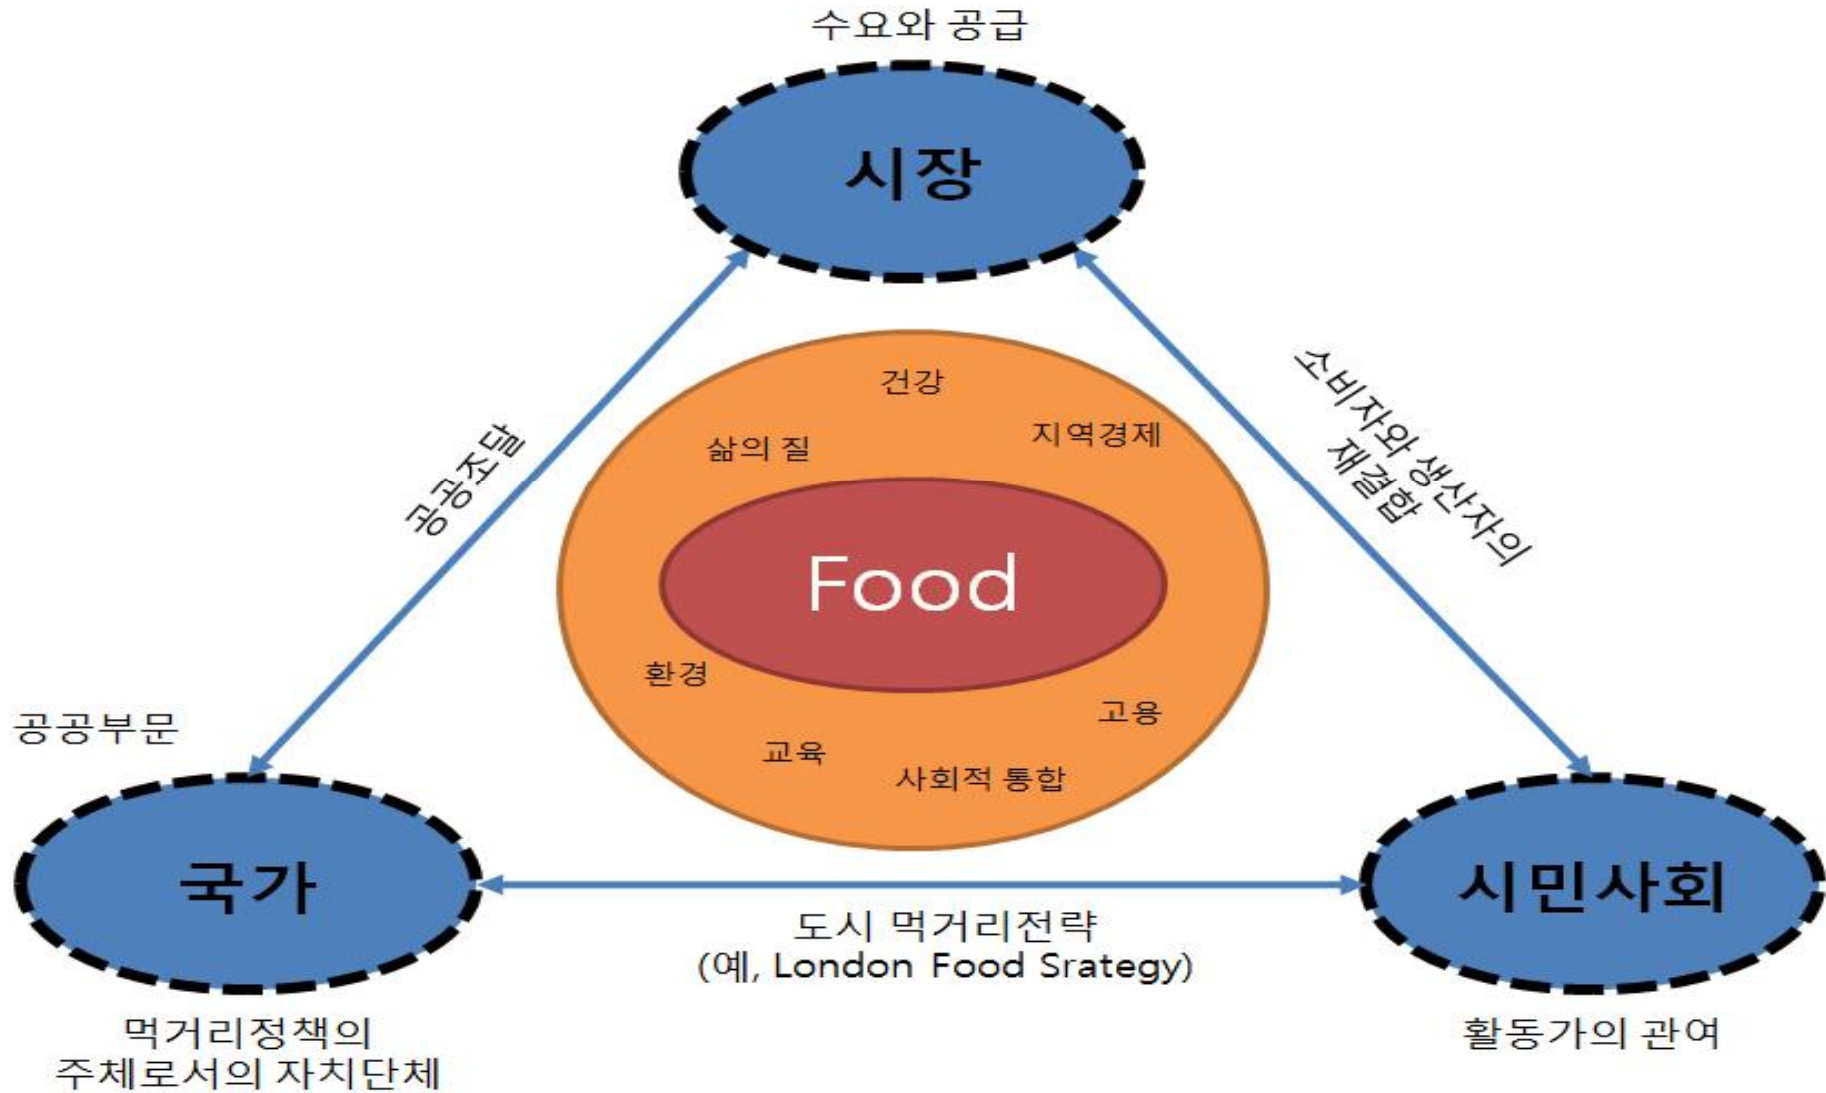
수요와 공급

시장

공공조달

소비자와 생산자의
재결합

건강

삶의 질

지역경제

Food

환경

고용

교육

사회적 통합

공공부문

국가

시민사회

도시 먹거리전략
(예, London Food Srategy)

먹거리정책의
주체로서의 자치단체

활동가의 관여